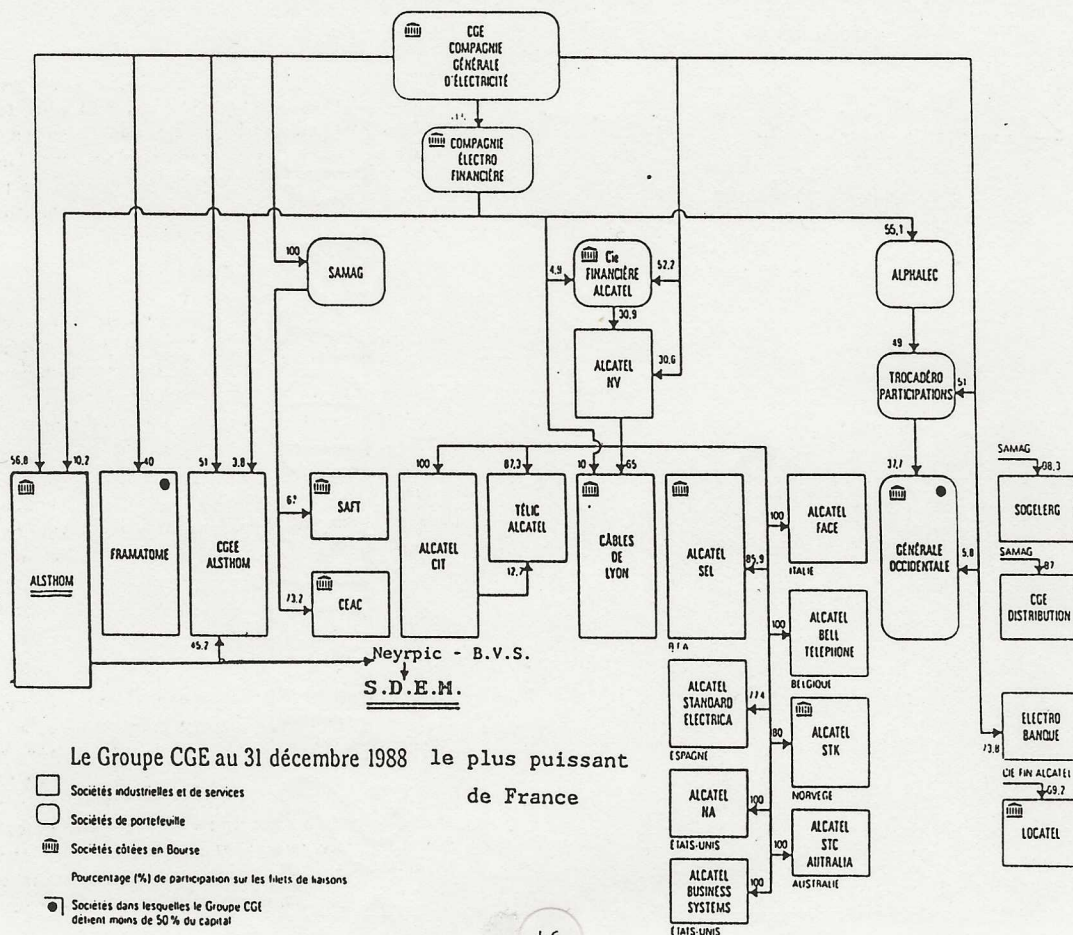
CGE COMPAGNIE GÉNÉRALE D'ÉLECTRICITÉ

COMPAGNIE ÉLECTRO FINANCIÈRE

100

SAMAG

4,9

Cie FINANCIÈRE ALCATEL

52,2

30,9

ALCATEL NV

30,6

55,1

ALPHALEC

49

TROCADÉRO PARTICIPATIONS

51

56,8

10,2

ALSTHOM

40

FRAMATOME

51

3,8

CGEE ALSTHOM

45,7

62

SAFT

73,2

CEAC

100

ALCATEL CIT

87,3

TÉLIC ALCATEL

12,7

10

65

CÂBLES DE LYON

ALCATEL SEL

R.F.A.

85,9

100

ALCATEL FACE

ITALIE

100

ALCATEL BELL TELEPHONE

BELGIQUE

ALCATEL STANDARD ELECTRICA

ESPAGNE

77,4

80

ALCATEL STK

NORVEGE

ALCATEL NA

ÉTATS-UNIS

100

100

ALCATEL STC AUSTRALIA

AUSTRALIE

ALCATEL BUSINESS SYSTEMS

ÉTATS-UNIS

100

37,7

GÉNÉRALE OCCIDENTALE

5,8

SAMAG

98,3

SOGELERG

SAMAG

87

CGE DISTRIBUTION

73,8

ELECTRO BANQUE

CIE FIN ALCATEL

69,2

LOCATEL

Neyrpic - B.V.S.

S.D.E.M.

Le Groupe CGE au 31 décembre 1988 le plus puissant de France

Sociétés industrielles et de services

Sociétés de portefeuille

Sociétés cotées en Bourse

Pourcentage (%) de participation sur les filets de liaisons

Sociétés dans lesquelles le Groupe CGE détient moins de 50 % du capital

16